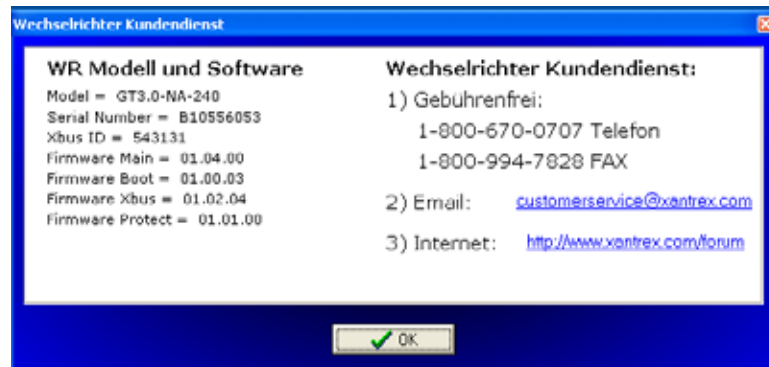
Wechselrichter Kundendienst

WR Modell und Software

Model = GT3.0-NA-240
Serial Number = B10556053
Xbus ID = 543131
Firmware Main = 01.04.00
Firmware Boot = 01.00.03
Firmware Xbus = 01.02.04
Firmware Protect = 01.01.00

Wechselrichter Kundendienst:

1) Gebührenfrei:
1-800-670-0707 Telefon
1-800-994-7828 FAX

2) Email: customerservice@xantrex.com

3) Internet: http://www.xantrex.com/forum

OK